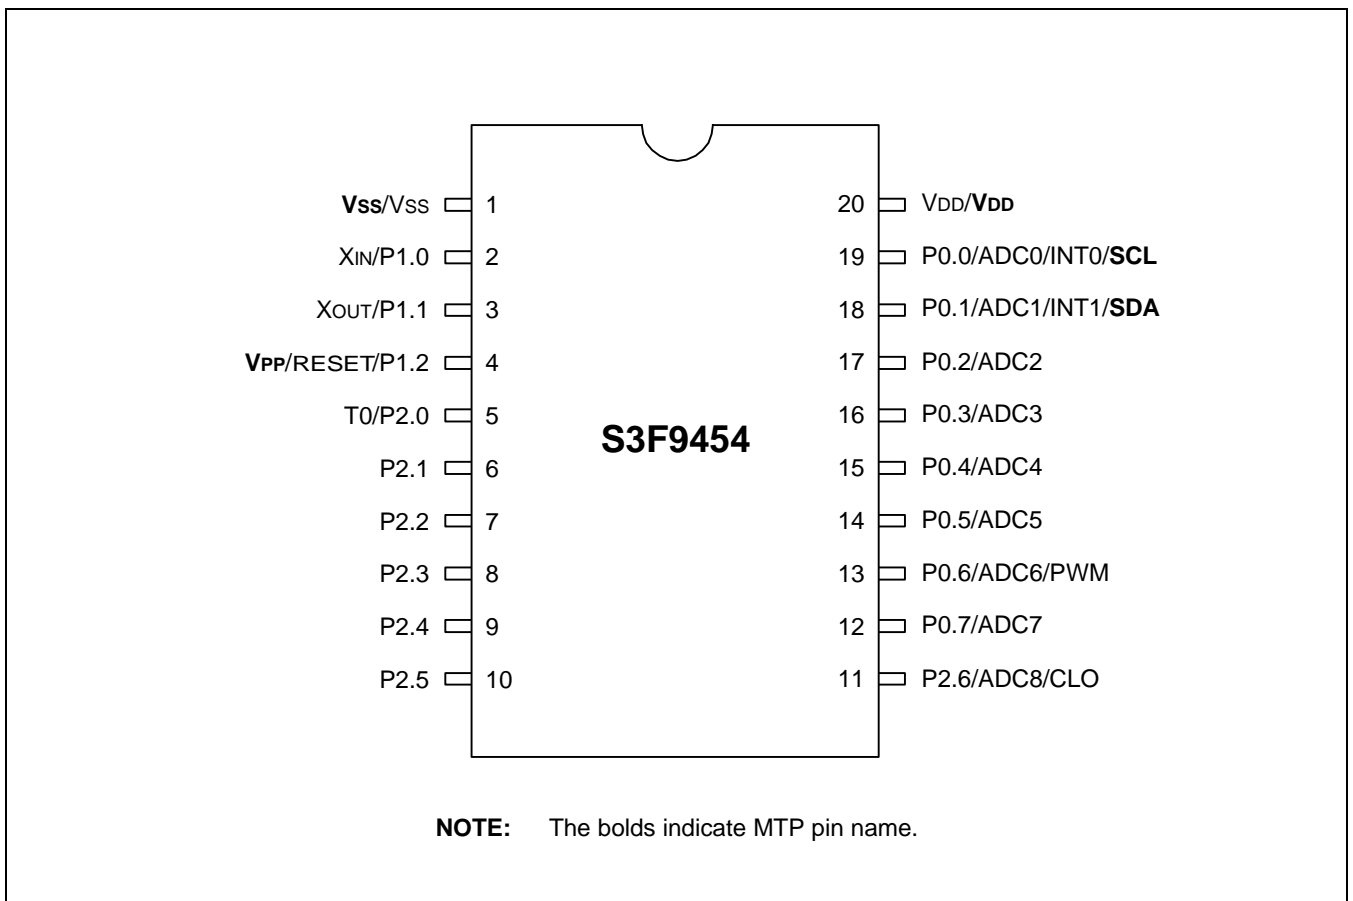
Vss/Vss 1
XIN/P1.0 2
XOUT/P1.1 3
VPP/RESET/P1.2 4
T0/P2.0 5
P2.1 6
P2.2 7
P2.3 8
P2.4 9
P2.5 10

S3F9454

20 VDD/VDD
19 P0.0/ADC0/INT0/SCL
18 P0.1/ADC1/INT1/SDA
17 P0.2/ADC2
16 P0.3/ADC3
15 P0.4/ADC4
14 P0.5/ADC5
13 P0.6/ADC6/PWM
12 P0.7/ADC7
11 P2.6/ADC8/CLO

NOTE: The bolds indicate MTP pin name.